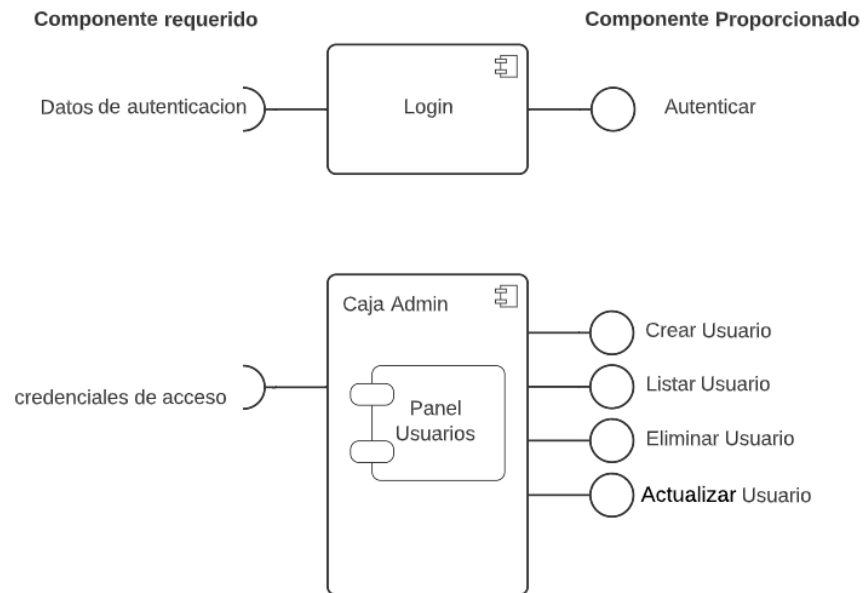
Componente requerido

Componente Proporcionado

Datos de autenticacion

Login

Autenticar

Caja Admin

credenciales de acceso

Panel Usuarios

Crear Usuario

Listar Usuario

Eliminar Usuario

Actualizar Usuario